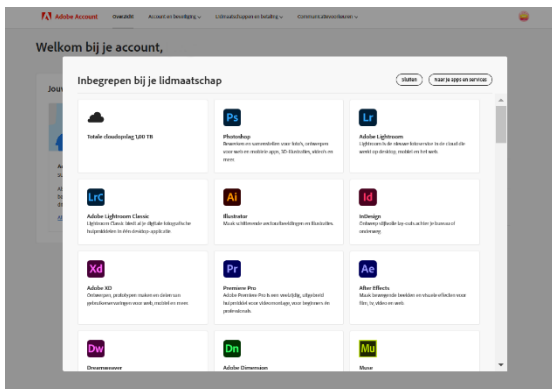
Adobe Account Overzicht Account en beveiliging Lidmaatschappen en betaling Communicatievoorkeuren

Welkom bij je account,

Jou

Inbegrepen bij je lidmaatschap

Sluiten Naar je apps en services

Totale cloudopslag 1,00 TB

Ps
Photoshop
Bewerken en samenstellen voor foto's, ontwerpen voor web en mobiele apps, 3D-illustraties, afdruk en meer.

Lr
Adobe Lightroom
Lightroom is de nieuwe fotoservice in de cloud die werkt op desktop, mobiel en het web.

LrC
Adobe Lightroom Classic
Lightroom Classic biedt je digitale fotografische hulpmiddelen in één desktop-applicatie

Ai
Illustrator
Maak schitterende vectorafbeeldingen en illustraties.

Id
InDesign
Ontwerp stijlvolle lay-outs achter je bureau of onderweg.

Xd
Adobe XD
Ontwerpen, prototypen maken en delen van gebruikerservaringen voor web, mobiel en meer.

Pr
Premiere Pro
Adobe Premiere Pro is een veelzijdig, uitgebreid hulpmiddel voor videomontage, voor beginners én professionals.

Ae
After Effects
Maak bewegende beelden en visuele effecten voor film, tv, video en web.

Dw
Dreamweaver

Dn
Adobe Dimension

Mu
Muse